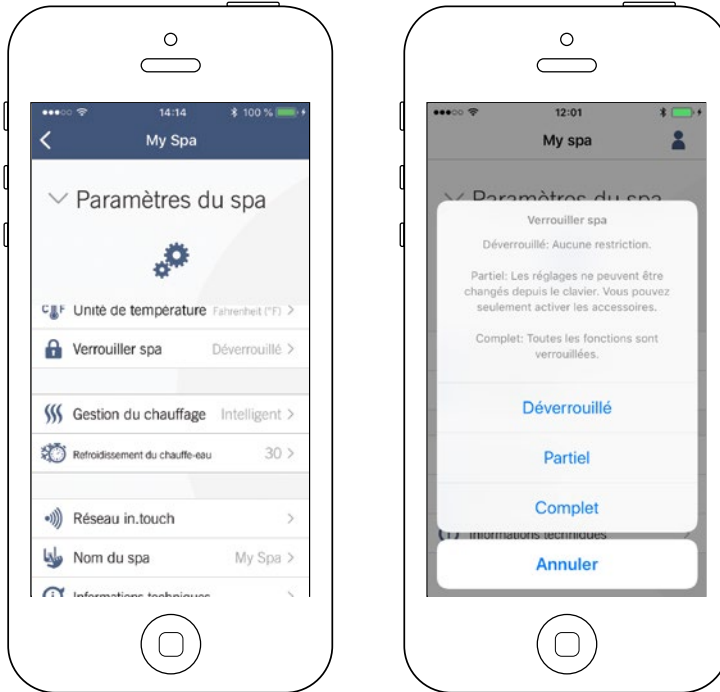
14:14 100 %

My Spa

Paramètres du spa

C F Unité de température Fahrenheit (°F) >

Verrouiller spa Déverrouillé >

Gestion du chauffage Intelligent >

Refroidissement du chauffe-eau 30 >

Réseau in.touch >

Nom du spa My Spa >

Informations techniques >

12:01

My spa

Paramètres du spa

Verrouiller spa

Déverrouillé: Aucune restriction.

Partiel: Les réglages ne peuvent être changés depuis le clavier. Vous pouvez seulement activer les accessoires.

Complet: Toutes les fonctions sont verrouillées.

Déverrouillé

Partiel

Complet

Informations techniques

Annuler